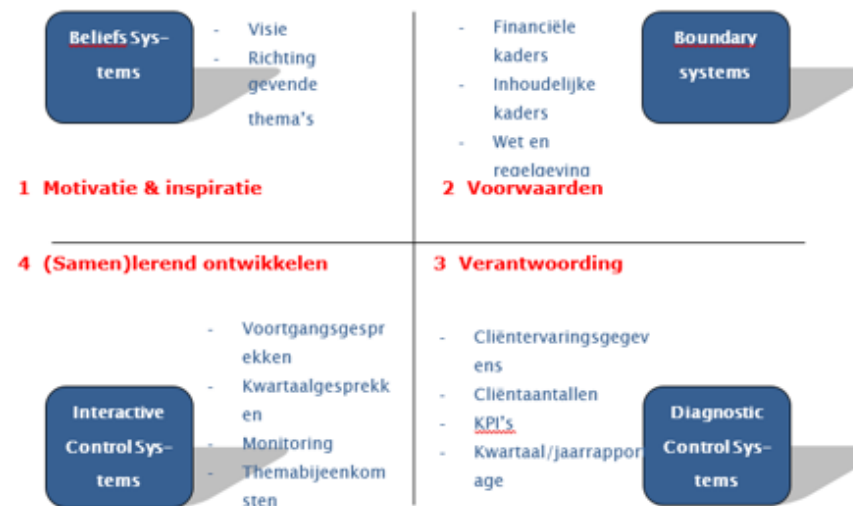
Beliefs Systems

- Visie
- Richting gevende thema's

- Financiële kaders
- Inhoudelijke kaders
- Wet en regelgeving

Boundary systems

1 Motivatie & inspiratie

2 Voorwaarden

4 (Samen)lerend ontwikkelen

3 Verantwoording

- Voortgangsgesprekken
- Kwartaalgesprekken
- Monitoring
- Themabijeenkomsten

Interactive Control Systems

- Cliëntervaringsgegevens
- Cliëntaantallen
- KPI's
- Kwartaal/jaarrapportage

Diagnostic Control Systems